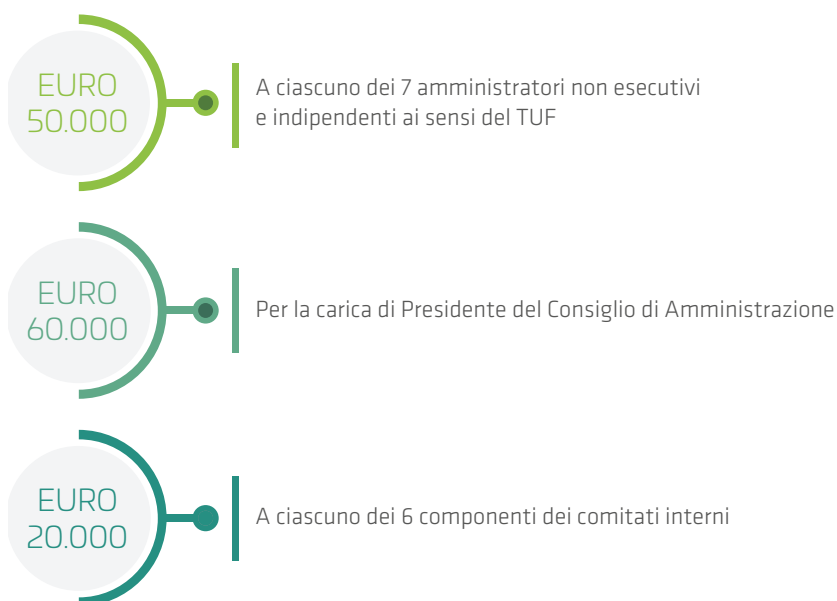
EURO
50.000

A ciascuno dei 7 amministratori non esecutivi e indipendenti ai sensi del TUF

EURO
60.000

Per la carica di Presidente del Consiglio di Amministrazione

EURO
20.000

A ciascuno dei 6 componenti dei comitati interni